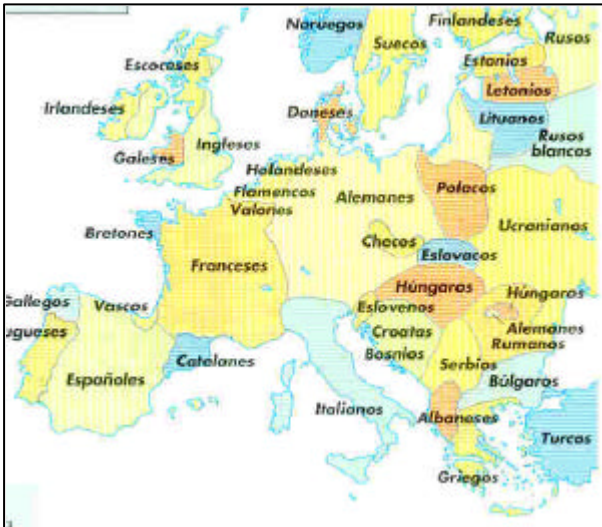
Noruegos
Finlandeses
Rusos
Suecos
Escoceses
Estonios
Letonios
Irlandeses
Daneses
Lituanos
Rusos blancos
Galeses
Ingleses
Holandeses
Flamencos
Polacos
Valones
Alemanes
Ucranianos
Bretones
Checos
Eslovacos
Franceses
Húngaros
Húngaros
Gallegos
Vascos
Eslovenos
ugueses
Croatas
Alemanes
Rumanos
Bosnios
Catalanes
Serbios
Españoles
Búlgaros
Italianos
Albaneses
Turcos
Griegos